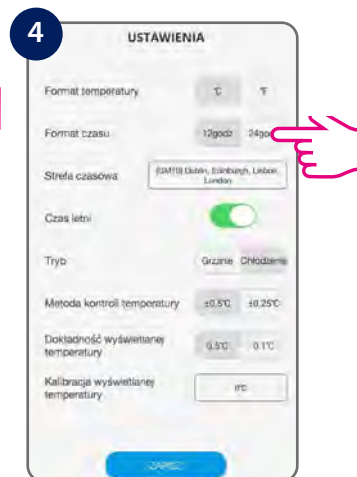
4

USTAWIENIA

Format temperatury ℃ ℉

Format czasu 12godz 24god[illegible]

Strefa czasowa (GMT0) Dublin, Edinburgh, Lisbon, London

Czas letni

Tryb Grzanie Chłodzenie

Metoda kontroli temperatury ±0.5℃ ±0.25℃

Dokładność wyświetlanej temperatury 0.5℃ 0.1℃

Kalibracja wyświetlanej temperatury 0℃

ZAPISZ